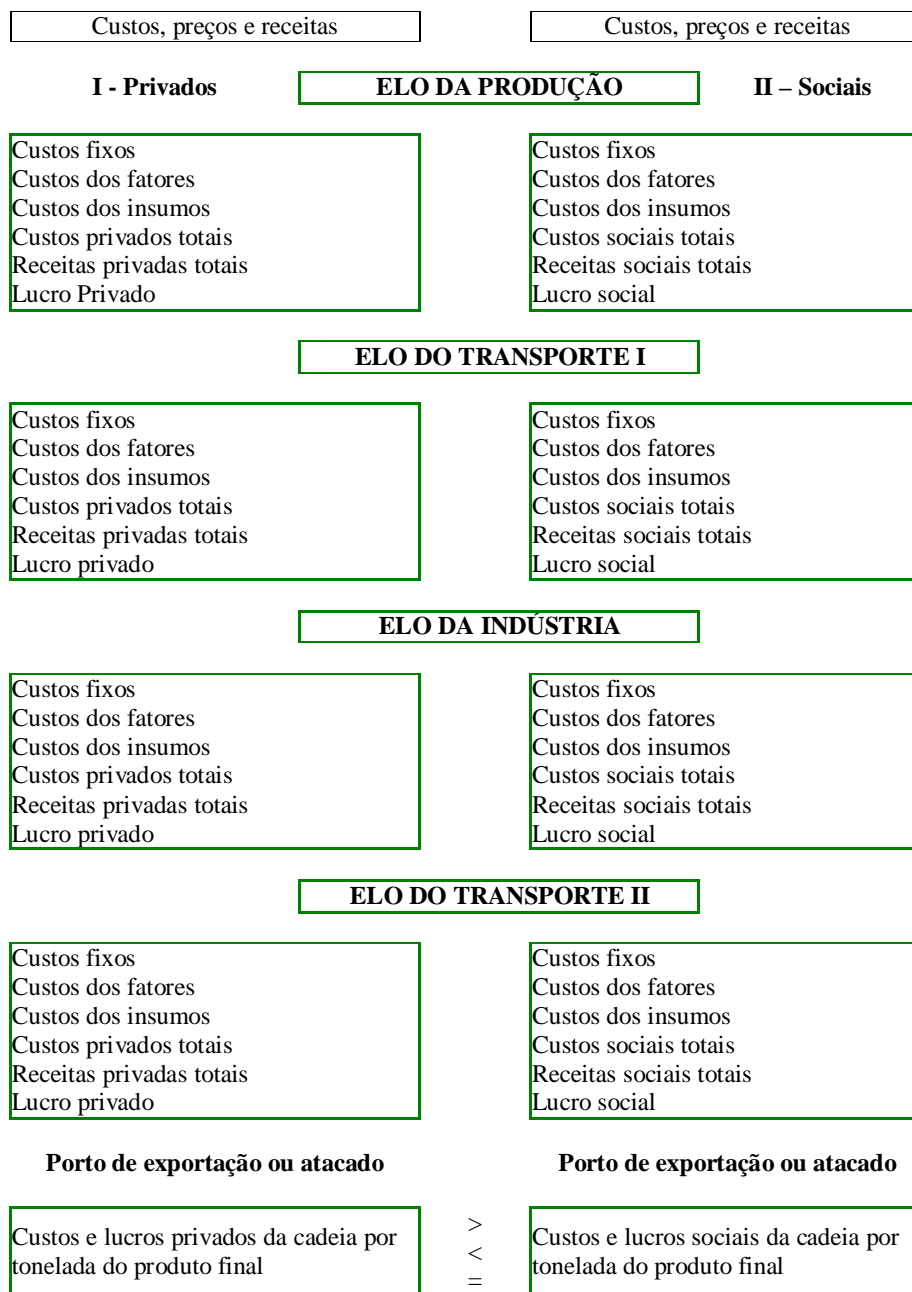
Custos, preços e receitas

Custos, preços e receitas

I - Privados

ELO DA PRODUÇÃO

II – Sociais

Custos fixos
Custos dos fatores
Custos dos insumos
Custos privados totais
Receitas privadas totais
Lucro Privado

Custos fixos
Custos dos fatores
Custos dos insumos
Custos sociais totais
Receitas sociais totais
Lucro social

ELO DO TRANSPORTE I

Custos fixos
Custos dos fatores
Custos dos insumos
Custos privados totais
Receitas privadas totais
Lucro privado

Custos fixos
Custos dos fatores
Custos dos insumos
Custos sociais totais
Receitas sociais totais
Lucro social

ELO DA INDÚSTRIA

Custos fixos
Custos dos fatores
Custos dos insumos
Custos privados totais
Receitas privadas totais
Lucro privado

Custos fixos
Custos dos fatores
Custos dos insumos
Custos sociais totais
Receitas sociais totais
Lucro social

ELO DO TRANSPORTE II

Custos fixos
Custos dos fatores
Custos dos insumos
Custos privados totais
Receitas privadas totais
Lucro privado

Custos fixos
Custos dos fatores
Custos dos insumos
Custos sociais totais
Receitas sociais totais
Lucro social

Porto de exportação ou atacado

Porto de exportação ou atacado

Custos e lucros privados da cadeia por tonelada do produto final

>
<
=

Custos e lucros sociais da cadeia por tonelada do produto final